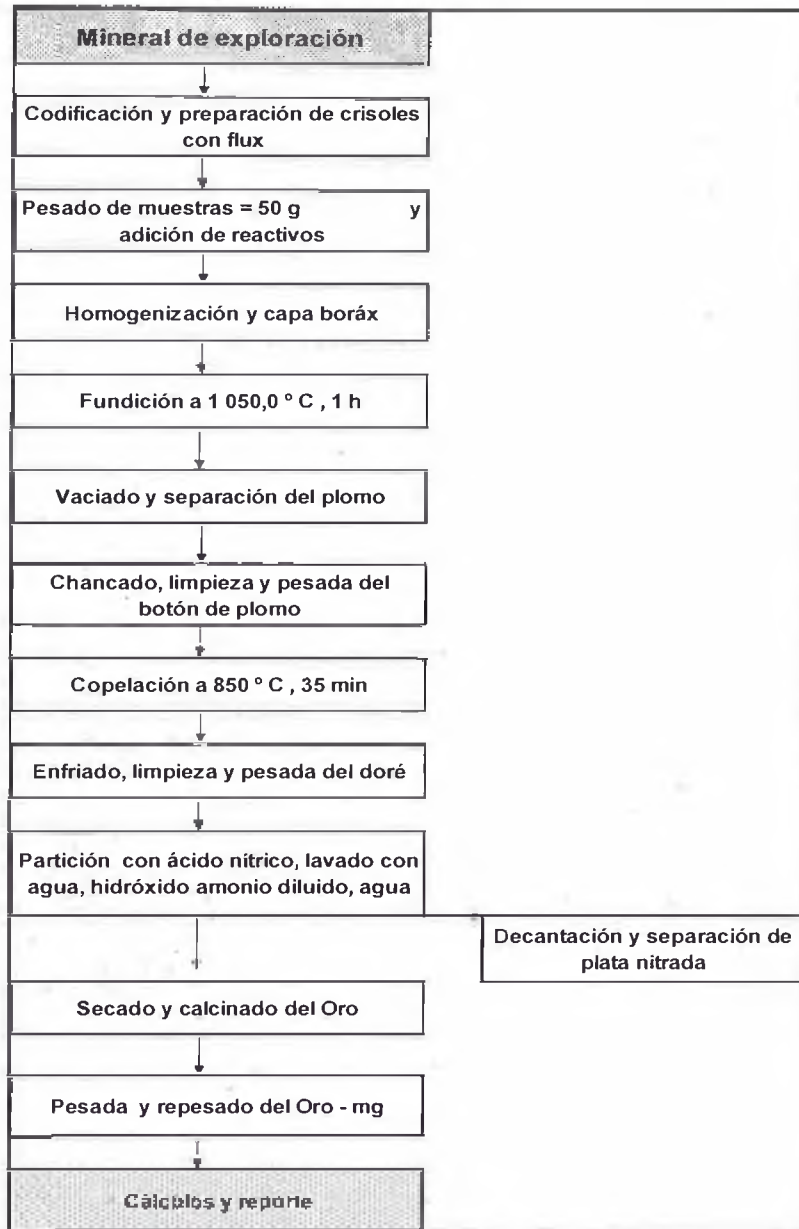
Mineral de exploración

Codificación y preparación de crisoles con flux

Pesado de muestras = 50 g y adición de reactivos

Homogenización y capa boráx

Fundición a 1 050,0 ° C , 1 h

Vaciado y separación del plomo

Chancado, limpieza y pesada del botón de plomo

Copelación a 850 ° C , 35 min

Enfriado, limpieza y pesada del doré

Partición con ácido nitrico, lavado con agua, hidróxido amonio diluido, agua

Decantación y separación de plata nitrada

Secado y calcinado del Oro

Pesada y repesado del Oro - mg

Cálculos y reporte